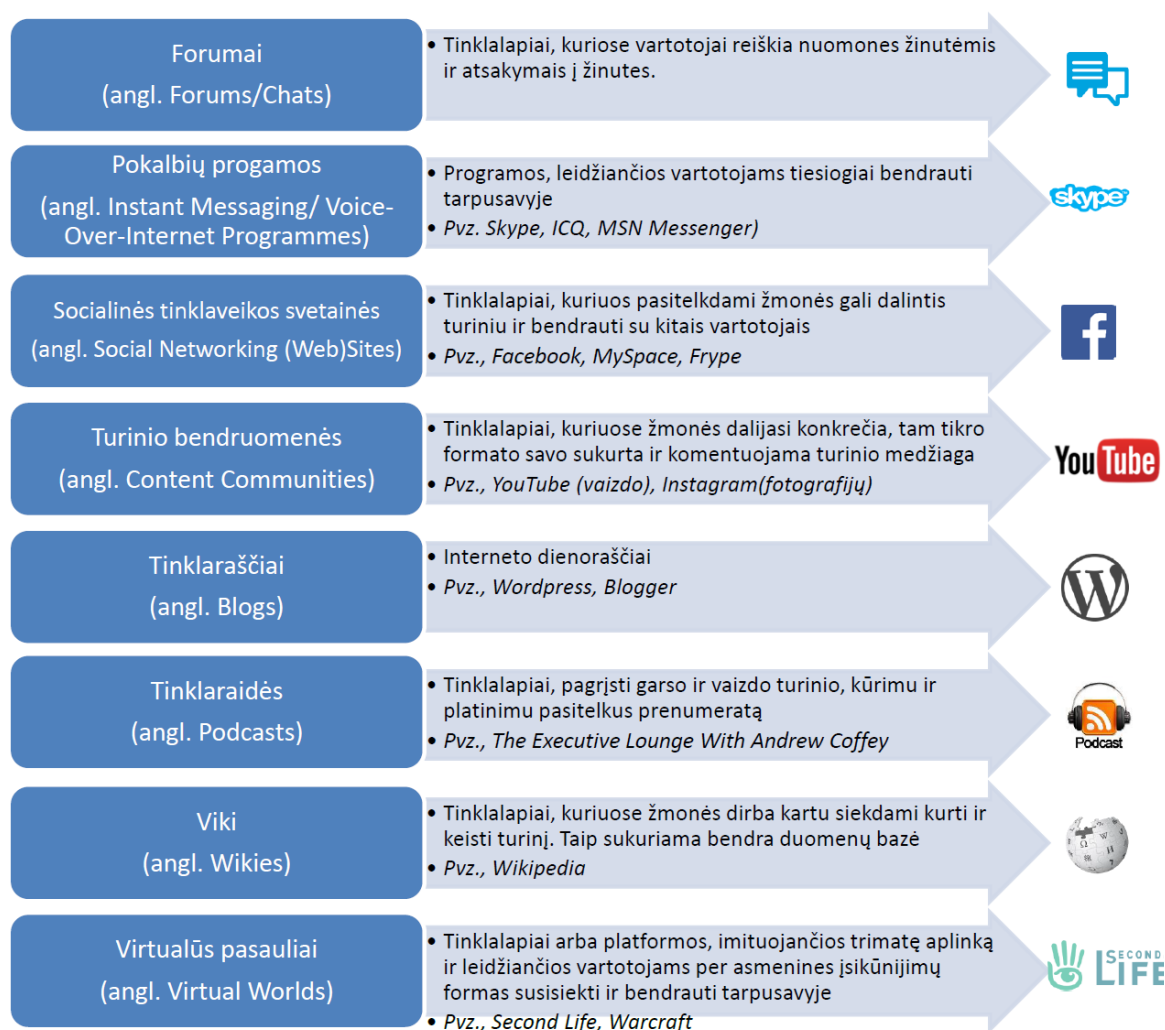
Forumai
(angl. Forums/Chats)

• Tinklalapiai, kuriose vartotojai reiškia nuomones žinutėmis ir atsakymais į žinutes.

Pokalbių progamos
(angl. Instant Messaging/ Voice-Over-Internet Programmes)

• Programos, leidžiančios vartotojams tiesiogiai bendrauti tarpusavyje
• Pvz. Skype, ICQ, MSN Messenger)

skype

Socialinės tinklaveikos svetainės
(angl. Social Networking (Web)Sites)

• Tinklalapiai, kuriuos pasitelkdami žmonės gali dalintis turiniu ir bendrauti su kitais vartotojais
• Pvz., Facebook, MySpace, Frype

f

Turinio bendruomenės
(angl. Content Communities)

• Tinklalapiai, kuriuose žmonės dalijasi konkrečia, tam tikro formato savo sukurta ir komentuojama turinio medžiaga
• Pvz., YouTube (vaizdo), Instagram(fotografijų)

YouTube

Tinklaraščiai
(angl. Blogs)

• Interneto dienoraščiai
• Pvz., Wordpress, Blogger

W

Tinklaraidės
(angl. Podcasts)

• Tinklalapiai, pagrįsti garso ir vaizdo turinio, kūrimu ir platinimu pasitelkus prenumeratą
• Pvz., The Executive Lounge With Andrew Coffey

Podcast

Viki
(angl. Wikies)

• Tinklalapiai, kuriuose žmonės dirba kartu siekdami kurti ir keisti turinį. Taip sukuriama bendra duomenų bazė
• Pvz., Wikipedia

Virtualūs pasauliai
(angl. Virtual Worlds)

• Tinklalapiai arba platformos, imituojančios trimatę aplinką ir leidžiančios vartotojams per asmenines įsikūnijimų formas susisiekti ir bendrauti tarpusavyje
• Pvz., Second Life, Warcraft

SECOND LIFE